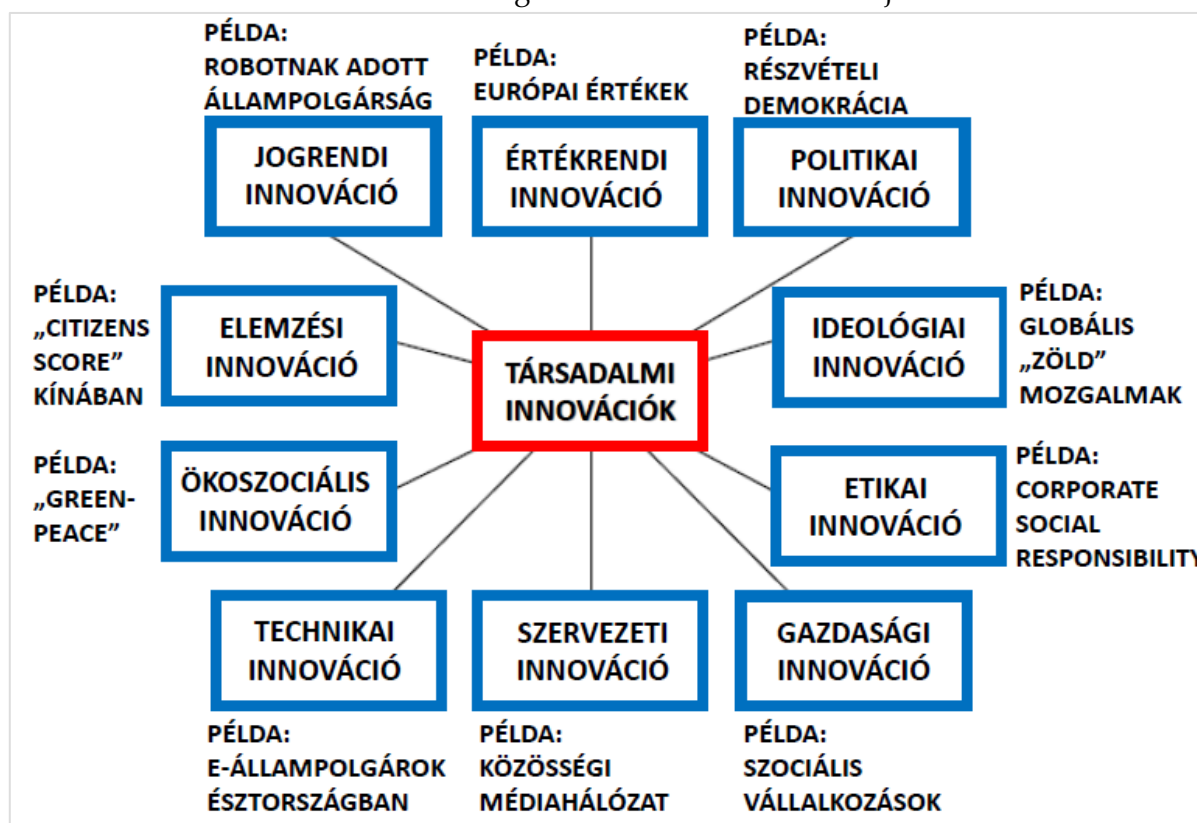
PÉLDA:
ROBOTNAK ADOTT ÁLLAMPOLGÁRSÁG

JOGRENDI INNOVÁCIÓ

PÉLDA:
EURÓPAI ÉRTÉKEK

ÉRTÉKRENDI INNOVÁCIÓ

PÉLDA:
RÉSZVÉTELI DEMOKRÁCIA

POLITIKAI INNOVÁCIÓ

PÉLDA:
„CITIZENS SCORE" KÍNÁBAN

ELEMZÉSI INNOVÁCIÓ

TÁRSADALMI INNOVÁCIÓK

IDEOLÓGIAI INNOVÁCIÓ

PÉLDA:
GLOBÁLIS „ZÖLD" MOZGALMAK

PÉLDA:
„GREEN-PEACE"

ÖKOSZOCIÁLIS INNOVÁCIÓ

ETIKAI INNOVÁCIÓ

PÉLDA:
CORPORATE SOCIAL RESPONSIBILITY

TECHNIKAI INNOVÁCIÓ

SZERVEZETI INNOVÁCIÓ

GAZDASÁGI INNOVÁCIÓ

PÉLDA:
E-ÁLLAMPOLGÁROK ÉSZTORSZÁGBAN

PÉLDA:
KÖZÖSSÉGI MÉDIAHÁLÓZAT

PÉLDA:
SZOCIÁLIS VÁLLALKOZÁSOK